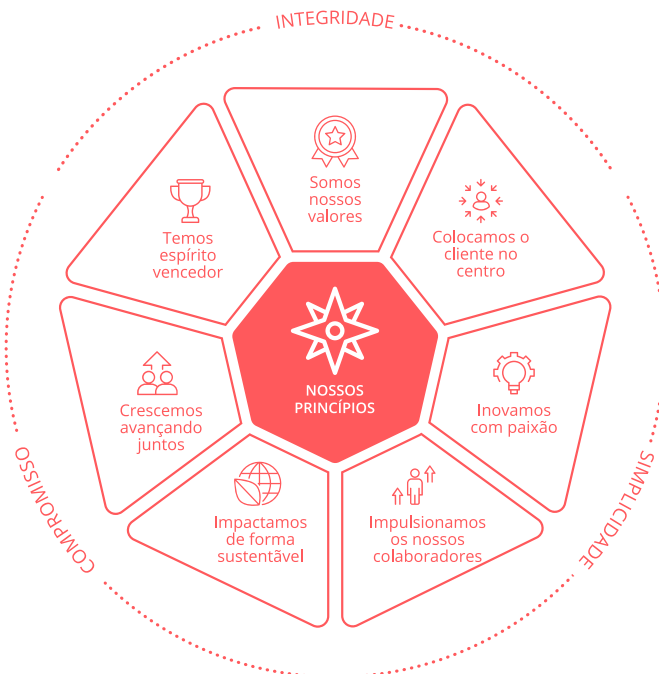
INTEGRIDADE

Somos nossos valores

Colocamos o cliente no centro

Temos espírito vencedor

NOSSOS PRINCÍPIOS

Crescemos avançando juntos

Inovamos com paixão

Impactamos de forma sustentável

Impulsionamos os nossos colaboradores

COMPROMISSO

SIMPLICIDADE